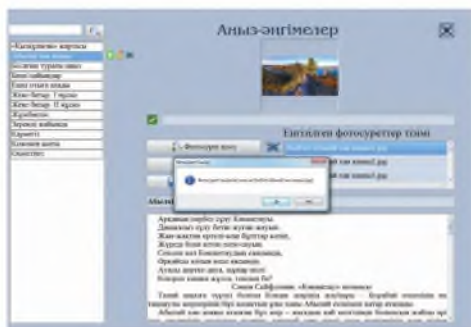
Аңыз-әңгімелер

«Қазақелі» жорнасы
Абылай хан жоғы
«Салтың туралы аңыз»
Бекет батыр
Елім-ай
Жеті батыр
Жеті батыр
Жеті тұлға
Жерұйық
Қорқыт
Шоқан

Енгізілген фотосуреттер тізімі

Фотосурет қосу

Абылай хан жоғы1.jpg
Абылай хан жоғы2.jpg

OK

Арқаның серісі еді Көкшетау,
Даналығы өсті бүгін ақтың жолы,
Жаң-жақтан ертегі мен өзі жол,
Жүрегі бала кезде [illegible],
Сонау хан Көкшетаудың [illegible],
Ордабасы ата-баба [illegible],
Аңызы шыққан алып, нарқы кеп
Көкшенің аңызы жүрсін, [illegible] бе?

Сәкен Сейфуллин. «Көкшетау» поэмасы

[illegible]
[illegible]
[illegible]